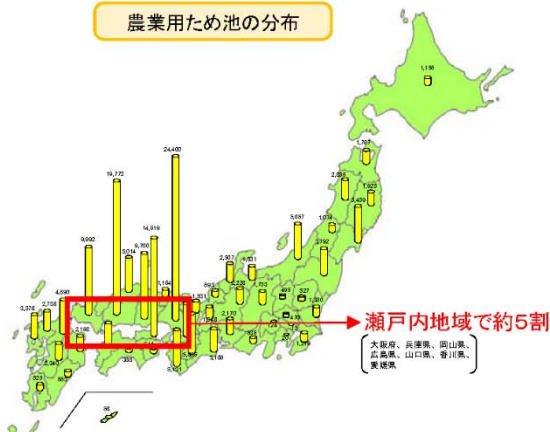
農業用ため池の分布

1,158

1,767

2,888

1,923

3,490

5,057

1,074

2,792

2,907

4,831

24,400

19,772

14,818

9,992

9,014

9,780

1,184

4,690

3,376

2,758

2,188

1,831

2,228

1,703

2,170

1,880

5,143

593

827

1,210

893

2,188

383

瀬戸内地域で約5割

大阪府、兵庫県、岡山県、広島県、山口県、香川県、愛媛県

88